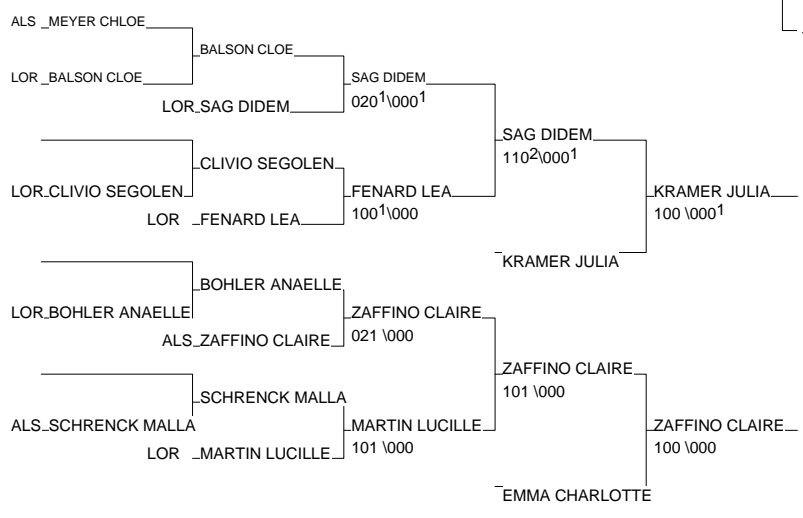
ALS MEYER CHLOE
LOR BALSON CLOE
BALSON CLOE
LOR SAG DIDEM
SAG DIDEM
$020^1$\$000^1$
SAG DIDEM
$110^2$\$000^1$
LOR CLIVIO SEGOLEN
CLIVIO SEGOLEN
LOR FENARD LEA
FENARD LEA
$100^1$\000
KRAMER JULIA
100 \$000^1$
KRAMER JULIA
LOR BOHLER ANAELLE
BOHLER ANAELLE
ALS ZAFFINO CLAIRE
ZAFFINO CLAIRE
021 \000
ZAFFINO CLAIRE
101 \000
ALS SCHRENCK MALLA
SCHRENCK MALLA
LOR MARTIN LUCILLE
MARTIN LUCILLE
101 \000
ZAFFINO CLAIRE
100 \000
EMMA CHARLOTTE